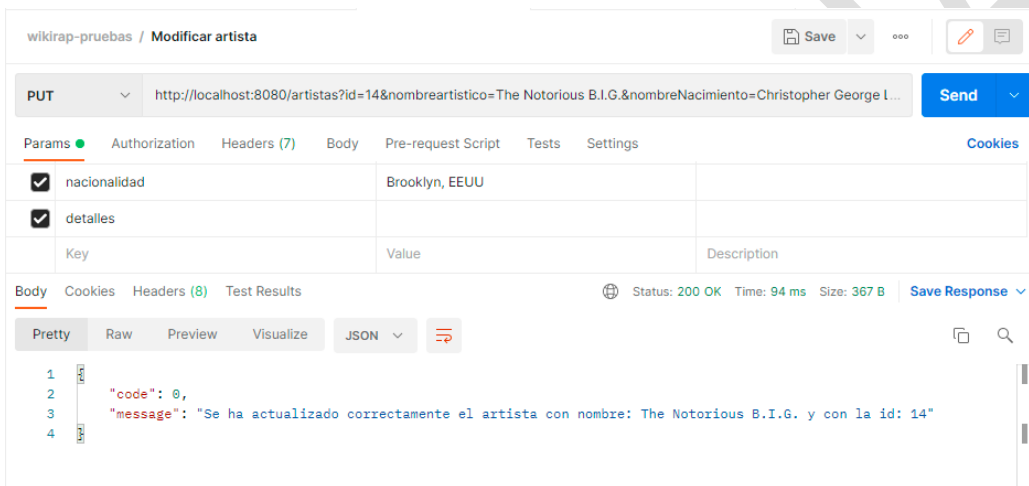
wikirap-pruebas / Modificar artista

Save

PUT http://localhost:8080/artistas?id=14&nombreartistico=The Notorious B.I.G.&nombreNacimiento=Christopher George L...

Send

Params Authorization Headers (7) Body Pre-request Script Tests Settings Cookies

| | | |
|---|---|---|
| nacionalidad | Brooklyn, EEUU | |
| detalles | | |
| Key | Value | Description |

Body Cookies Headers (8) Test Results Status: 200 OK Time: 94 ms Size: 367 B Save Response

Pretty Raw Preview Visualize JSON

1 {
2 "code": 0,
3 "message": "Se ha actualizado correctamente el artista con nombre: The Notorious B.I.G. y con la id: 14"
4 }